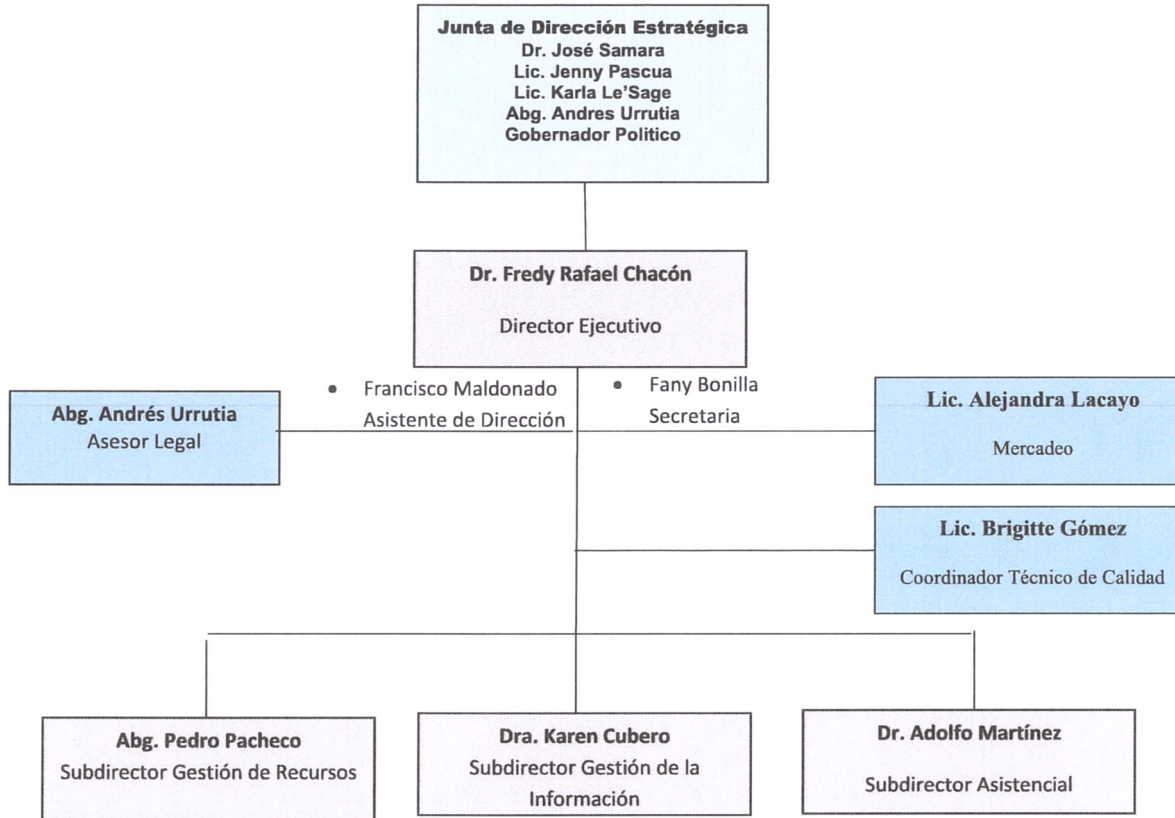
Junta de Dirección Estratégica
Dr. José Samara
Lic. Jenny Pascua
Lic. Karla Le'Sage
Abg. Andres Urrutia
Gobernador Politico

Dr. Fredy Rafael Chacón
Director Ejecutivo

• Francisco Maldonado
Asistente de Dirección

• Fany Bonilla
Secretaria

Abg. Andrés Urrutia
Asesor Legal

Lic. Alejandra Lacayo
Mercadeo

Lic. Brigitte Gómez
Coordinador Técnico de Calidad

Abg. Pedro Pacheco
Subdirector Gestión de Recursos

Dra. Karen Cubero
Subdirector Gestión de la Información

Dr. Adolfo Martínez
Subdirector Asistencial